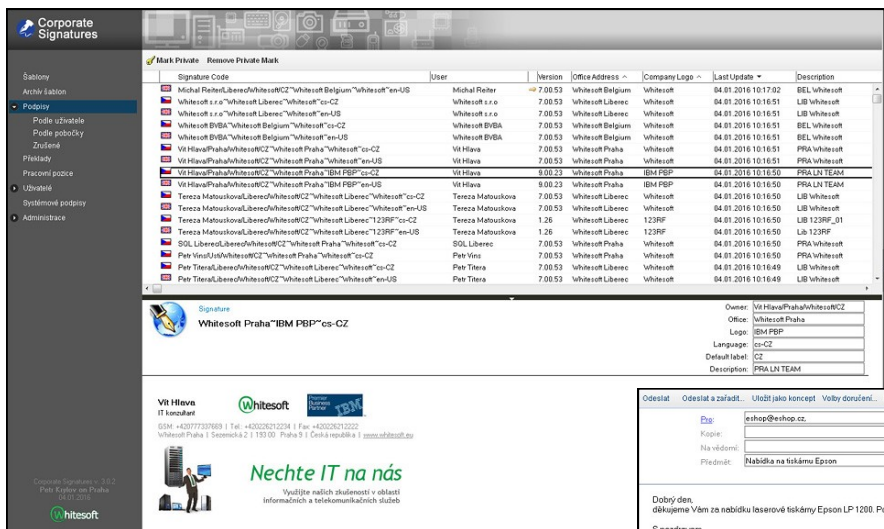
Corporate Signatures

Šablony
Archiv šablon
Podpisy
Podle uživatele
Podle pobočky
Zrušené
Překlady
Pracovní pozice
Uživatelé
Systémové podpisy
Administrace

Corporate Signatures v. 3.0.2
Petr Krylov on Praha
04.01.2016
Whitesoft

Mark Private Remove Private Mark

| Signature Code | User | Version | Office Address | Company Logo | Last Update | Description |
|---|---|---|---|---|---|---|
| Michal Reiter/Liberec/Whitesoft/CZ~Whitesoft Belgium~Whitesoft~en-US | Michal Reiter | 7.00.53 | Whitesoft Belgium | Whitesoft | 04.01.2016 10:17:02 | BEL Whitesoft |
| Whitesoft s.r.o~Whitesoft Liberec~Whitesoft~cs-CZ | Whitesoft s.r.o | 7.00.53 | Whitesoft Liberec | Whitesoft | 04.01.2016 10:16:51 | LIB Whitesoft |
| Whitesoft s.r.o~Whitesoft Liberec~Whitesoft~en-US | Whitesoft s.r.o | 7.00.53 | Whitesoft Liberec | Whitesoft | 04.01.2016 10:16:51 | LIB Whitesoft |
| Whitesoft BVBA~Whitesoft Belgium~Whitesoft~cs-CZ | Whitesoft BVBA | 7.00.53 | Whitesoft Belgium | Whitesoft | 04.01.2016 10:16:51 | BEL Whitesoft |
| Whitesoft BVBA~Whitesoft Belgium~Whitesoft~en-US | Whitesoft BVBA | 7.00.53 | Whitesoft Belgium | Whitesoft | 04.01.2016 10:16:51 | BEL Whitesoft |
| Vit Hlava/Praha/Whitesoft/CZ~Whitesoft Praha~Whitesoft~cs-CZ | Vit Hlava | 7.00.53 | Whitesoft Praha | Whitesoft | 04.01.2016 10:16:51 | PRA Whitesoft |
| Vit Hlava/Praha/Whitesoft/CZ~Whitesoft Praha~Whitesoft~en-US | Vit Hlava | 7.00.53 | Whitesoft Praha | Whitesoft | 04.01.2016 10:16:51 | PRA Whitesoft |
| Vit Hlava/Praha/Whitesoft/CZ~Whitesoft Praha~IBM PBP~cs-CZ | Vit Hlava | 9.00.23 | Whitesoft Praha | IBM PBP | 04.01.2016 10:16:50 | PRA LN TEAM |
| Vit Hlava/Praha/Whitesoft/CZ~Whitesoft Praha~IBM PBP~en-US | Vit Hlava | 9.00.23 | Whitesoft Praha | IBM PBP | 04.01.2016 10:16:50 | PRA LN TEAM |
| Tereza Matouskova/Liberec/Whitesoft/CZ~Whitesoft Liberec~Whitesoft~cs-CZ | Tereza Matouskova | 7.00.53 | Whitesoft Liberec | Whitesoft | 04.01.2016 10:16:50 | LIB Whitesoft |
| Tereza Matouskova/Liberec/Whitesoft/CZ~Whitesoft Liberec~Whitesoft~en-US | Tereza Matouskova | 7.00.53 | Whitesoft Liberec | Whitesoft | 04.01.2016 10:16:50 | LIB Whitesoft |
| Tereza Matouskova/Liberec/Whitesoft/CZ~Whitesoft Liberec~123RF~cs-CZ | Tereza Matouskova | 1.26 | Whitesoft Liberec | 123RF | 04.01.2016 10:16:50 | LIB 123RF_01 |
| Tereza Matouskova/Liberec/Whitesoft/CZ~Whitesoft Liberec~123RF~en-US | Tereza Matouskova | 1.26 | Whitesoft Liberec | 123RF | 04.01.2016 10:16:50 | Lib 123RF |
| SQL Liberec/Liberec/Whitesoft/CZ~Whitesoft Praha~Whitesoft~cs-CZ | SQL Liberec | 7.00.53 | Whitesoft Praha | Whitesoft | 04.01.2016 10:16:50 | PRA Whitesoft |
| Petr Vins/Usti/Whitesoft/CZ~Whitesoft Praha~Whitesoft~cs-CZ | Petr Vins | 7.00.53 | Whitesoft Praha | Whitesoft | 04.01.2016 10:16:50 | PRA Whitesoft |
| Petr Titera/Liberec/Whitesoft/CZ~Whitesoft Liberec~Whitesoft~cs-CZ | Petr Titera | 7.00.53 | Whitesoft Liberec | Whitesoft | 04.01.2016 10:16:49 | LIB Whitesoft |
| Petr Titera/Liberec/Whitesoft/CZ~Whitesoft Liberec~Whitesoft~en-US | Petr Titera | 7.00.53 | Whitesoft Liberec | Whitesoft | 04.01.2016 10:16:49 | LIB Whitesoft |

Signature
Whitesoft Praha~IBM PBP~cs-CZ

Owner: Vit Hlava/Praha/Whitesoft/CZ
Office: Whitesoft Praha
Logo: IBM PBP
Language: cs-CZ
Default label: CZ
Description: PRA LN TEAM

Vít Hlava
IT konzultant
Whitesoft
Premier Business Partner IBM
GSM: +420777337669 | Tel.: +420226212234 | Fax: +420226212222
Whitesoft Praha | Sezemická 2 | 193 00 Praha 9 | Česká republika | www.whitesoft.eu
Nechte IT na nás
Využijte našich zkušeností v oblasti informačních a telekomunikačních služeb

Odeslat Odeslat a zařadit... Uložit jako koncept Volby doručení...
Pro: eshop@eshop.cz,
Kopie:
Na vědomí:
Předmět: Nabídka na tiskárnu Epson

Dobrý den,
děkujeme Vám za nabídku laserové tiskárny Epson LP 1200. P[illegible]
S pozdravem